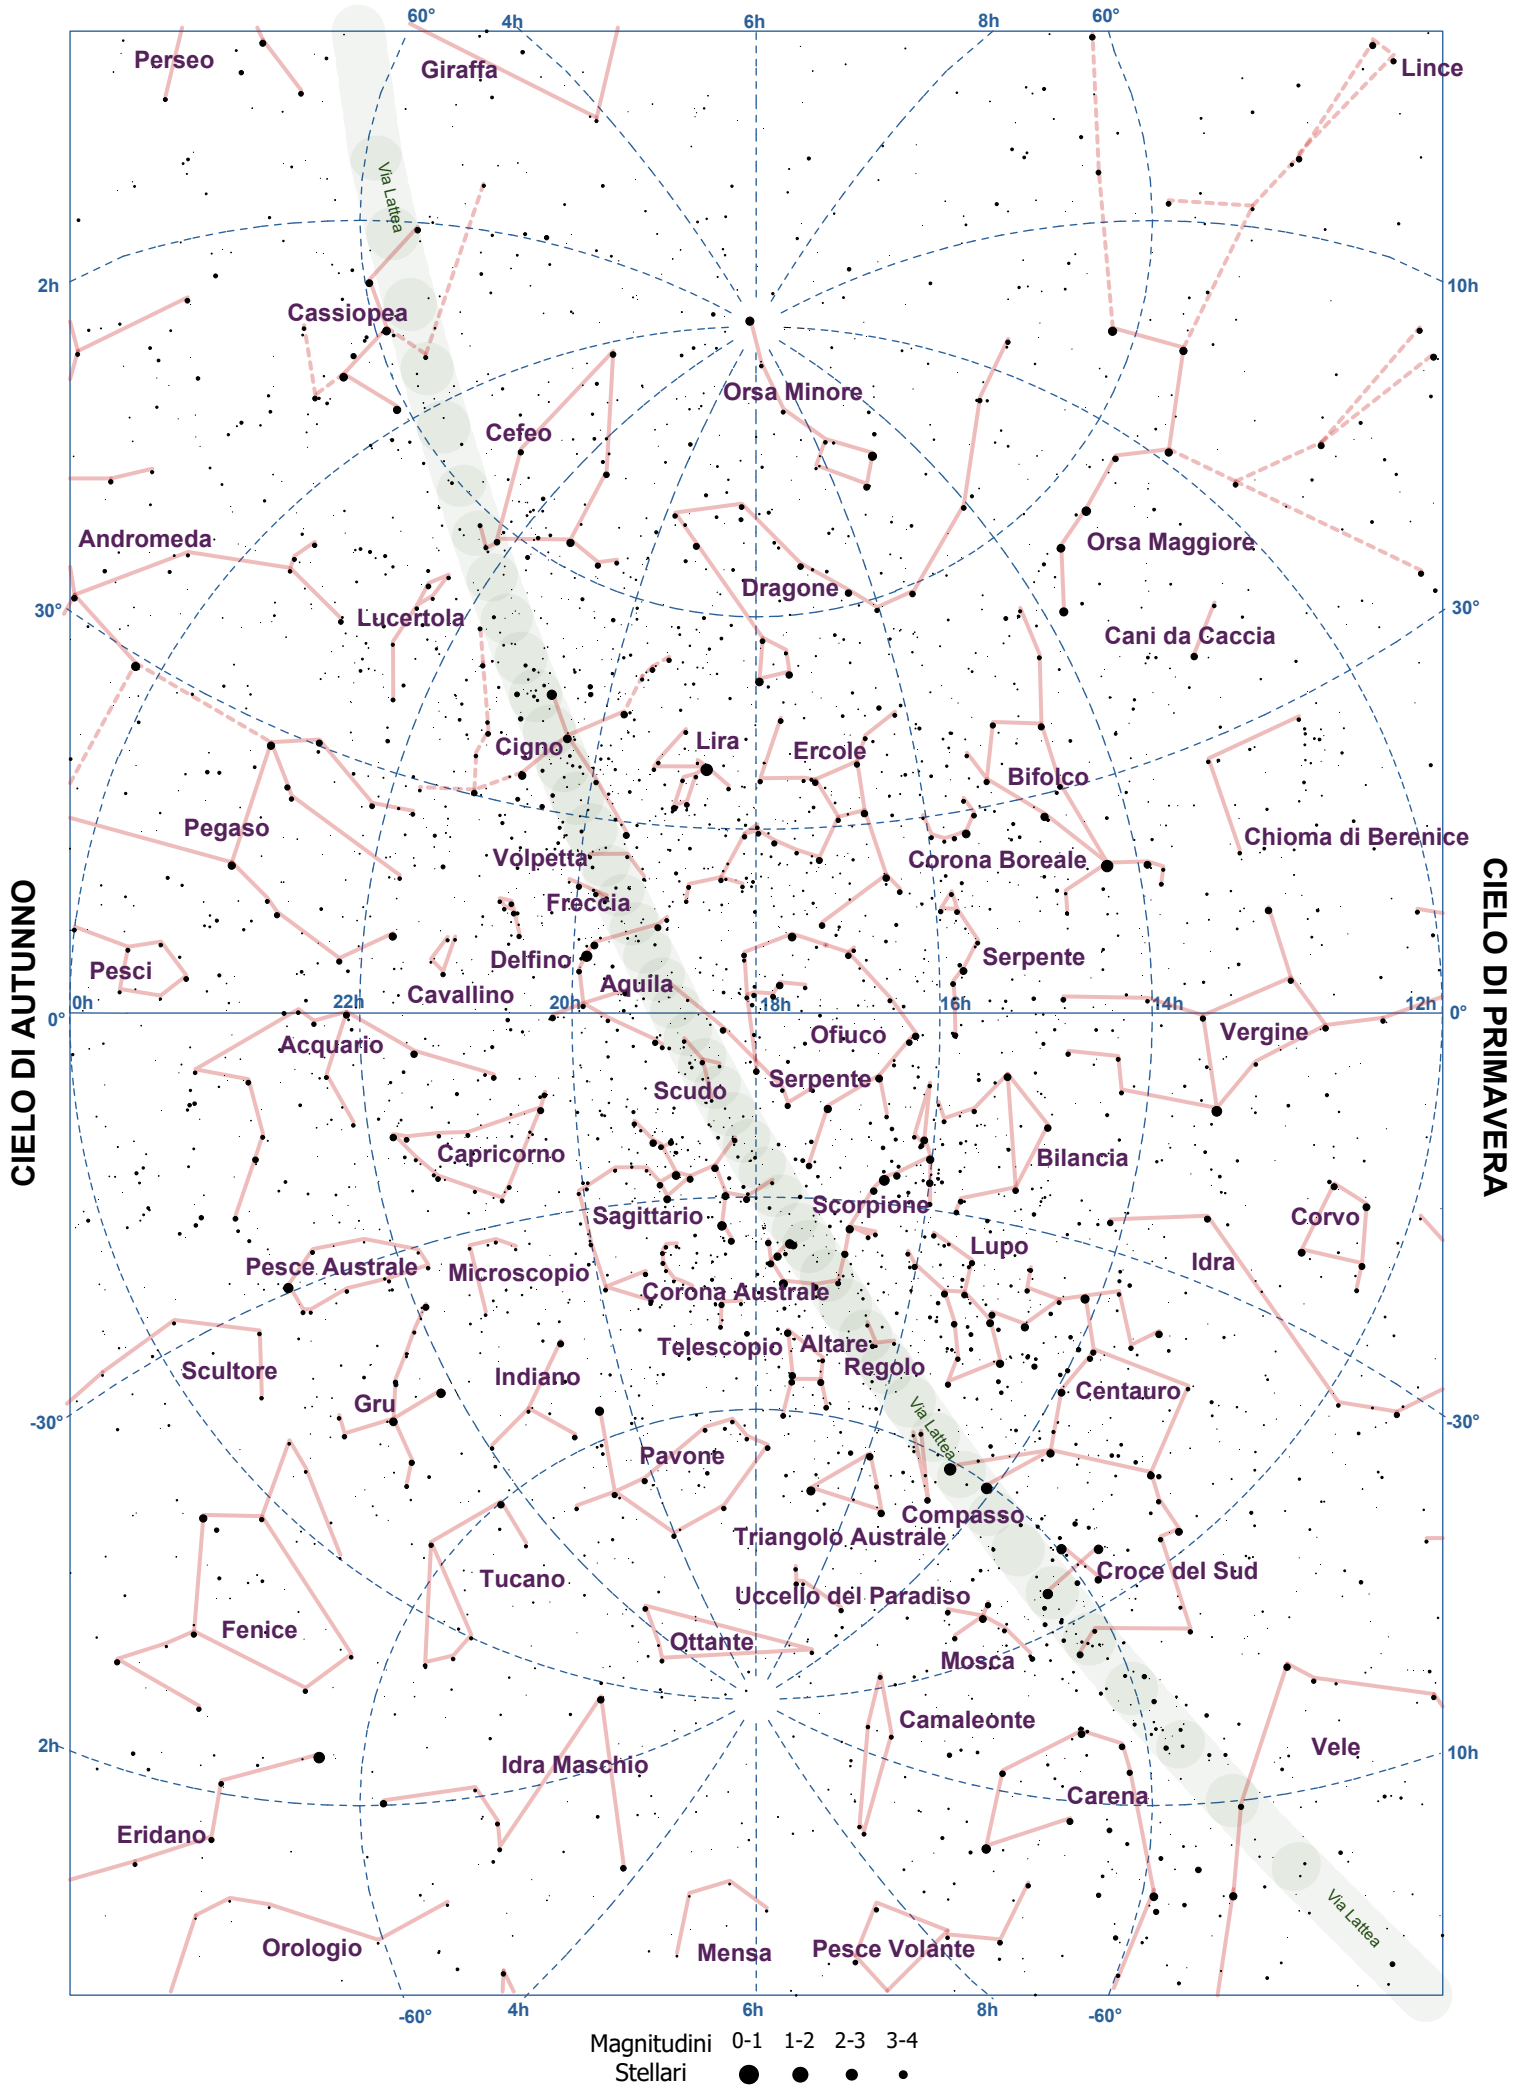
60° 4h 6h 8h 60°

Perseo
Giraffa
Lince
Via Lattea
2h
10h
Cassiopea
Orsa Minore
Cefeo
Orsa Maggiore
Andromeda
Dragone
30°
30°
Lucertola
Cani da Caccia
Lira
Cigno
Ercole
Bifolco
Pegaso
Chioma di Berenice
Volpetta
Corona Boreale
Freccia
CIELO DI AUTUNNO
CIELO DI PRIMAVERA
Serpente
Delfino
Pesci
Aquila
Cavallino
0h 22h 20h 18h 16h 14h 12h
0°
0°
Vergine
Ofiuco
Acquario
Serpente
Scudo
Bilancia
Capricorno
Scorpione
Sagittario
Corvo
Lupo
Idra
Pesce Australe
Microscopio
Corona Australe
Telescopio
Altare
Scultore
Regolo
Centauro
Indiano
Gru
Via Lattea
-30°
-30°
Pavone
Compasso
Triangolo Australe
Croce del Sud
Tucano
Uccello del Paradiso
Fenice
Ottante
Mosca
Camaleonte
2h
10h
Vele
Idra Maschio
Carena
Eridano
Via Lattea
Orologio
Mensa
Pesce Volante
-60° 4h 6h 8h -60°

Magnitudini Stellari
0-1 1-2 2-3 3-4